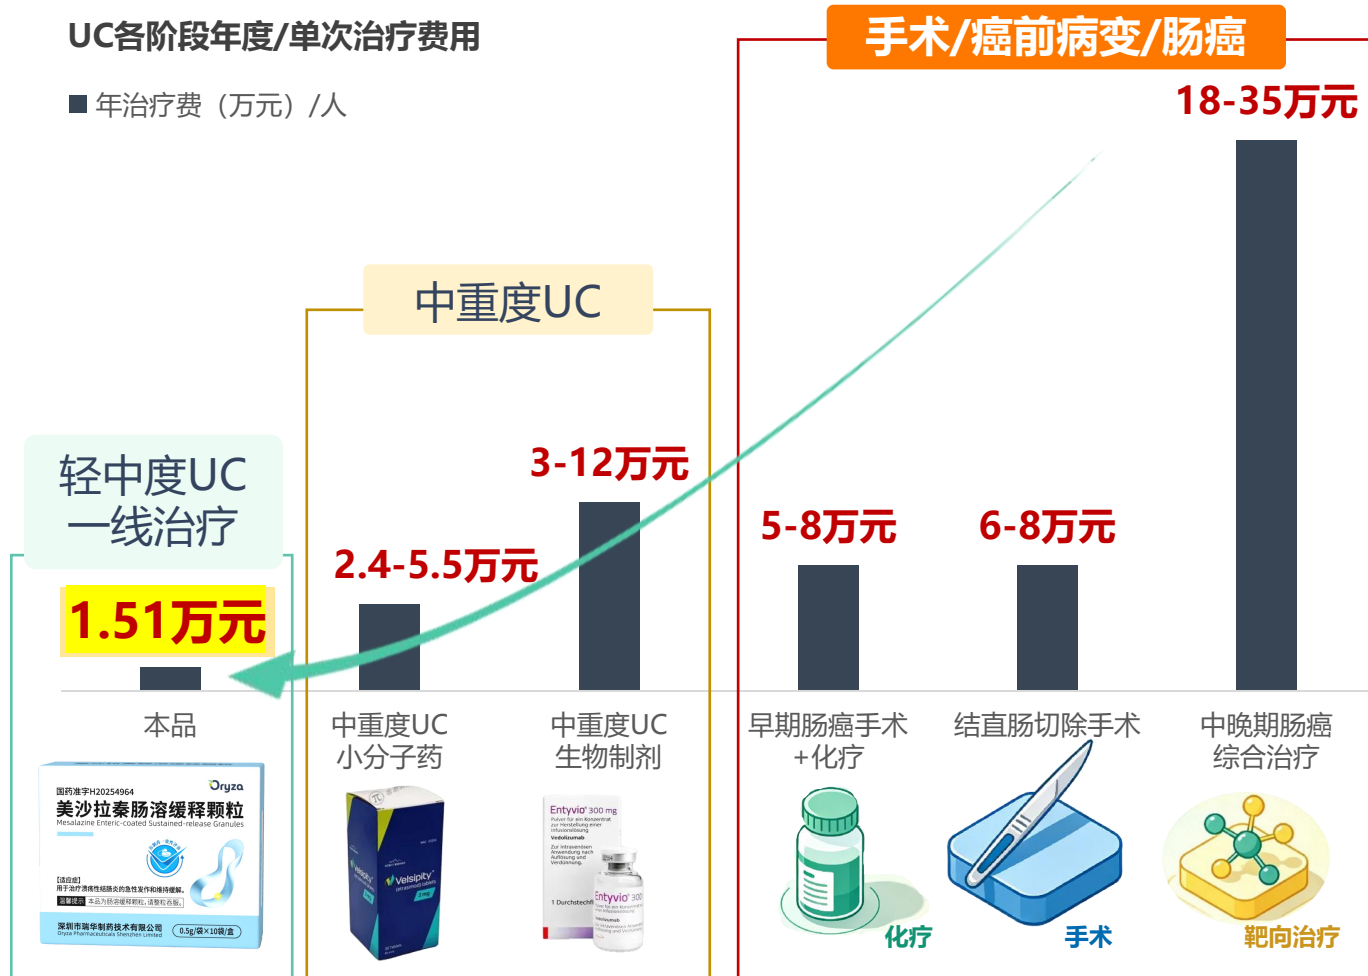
UC各阶段年度/单次治疗费用

■ 年治疗费（万元）/人

手术/癌前病变/肠癌

18-35万元

中重度UC

轻中度UC
一线治疗

3-12万元

5-8万元

6-8万元

2.4-5.5万元

1.51万元

本品

中重度UC
小分子药

中重度UC
生物制剂

早期肠癌手术
+化疗

结直肠切除手术

中晚期肠癌
综合治疗

国药准字H20254964
Oryza
美沙拉秦肠溶缓释颗粒
Mesalazine Enteric-coated Sustained-release Granules
【适应症】
用于治疗溃疡性结肠炎的急性发作和维持缓解。
温馨提示 本品为肠溶缓释颗粒，请整粒吞服。
深圳市瑞华制药技术有限公司
Oryza Pharmaceuticals Shenzhen Limited
0.5g/袋×10袋/盒

Velsipity

Entyvio 300 mg
Vedolizumab
1 Durchstech
Entyvio 300

化疗

手术

靶向治疗